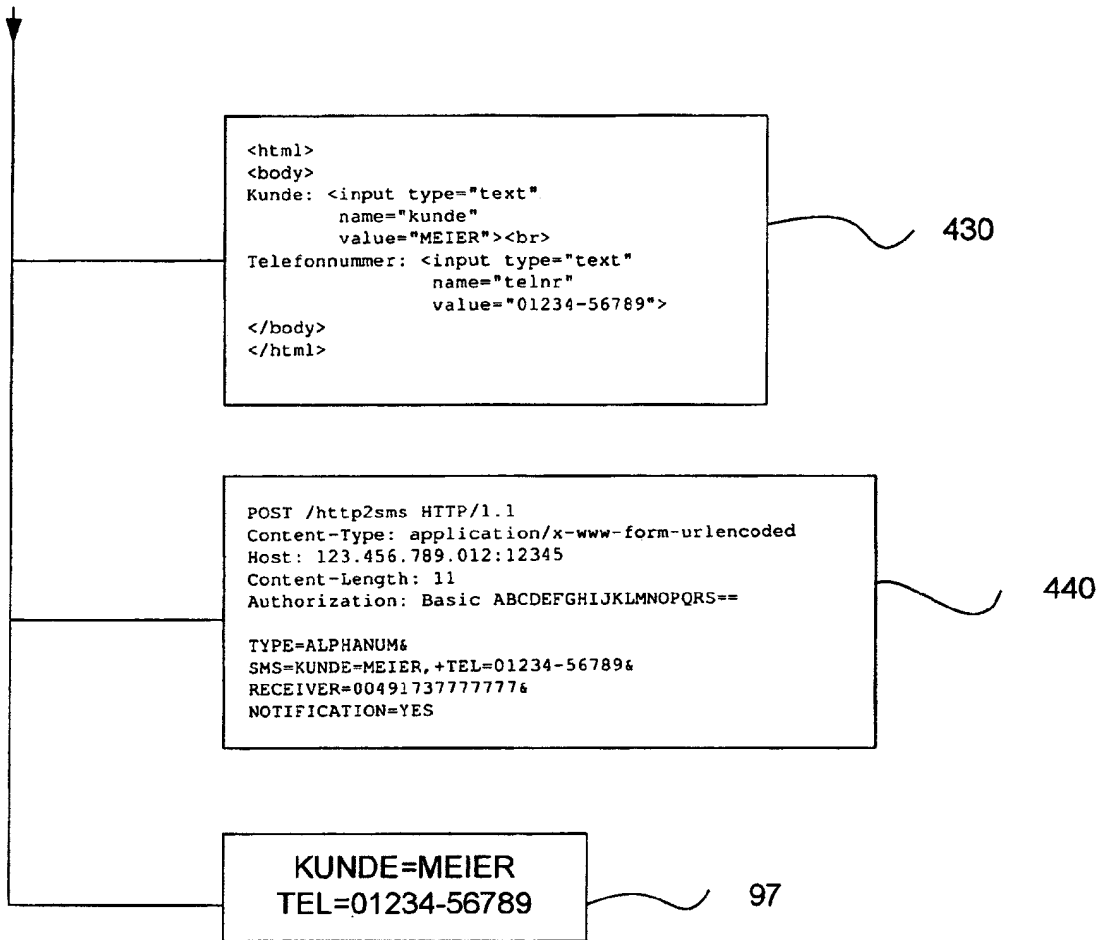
<html>
<body>
Kunde: <input type="text"
name="kunde"
value="MEIER"><br>
Telefonnummer: <input type="text"
name="telnr"
value="01234-56789">
</body>
</html>

430

POST /http2sms HTTP/1.1
Content-Type: application/x-www-form-urlencoded
Host: 123.456.789.012:12345
Content-Length: 11
Authorization: Basic ABCDEFGHIJKLMNOPQRS==

TYPE=ALPHANUM&
SMS=KUNDE=MEIER,+TEL=01234-56789&
RECEIVER=004917377777777&
NOTIFICATION=YES

440

KUNDE=MEIER
TEL=01234-56789

97